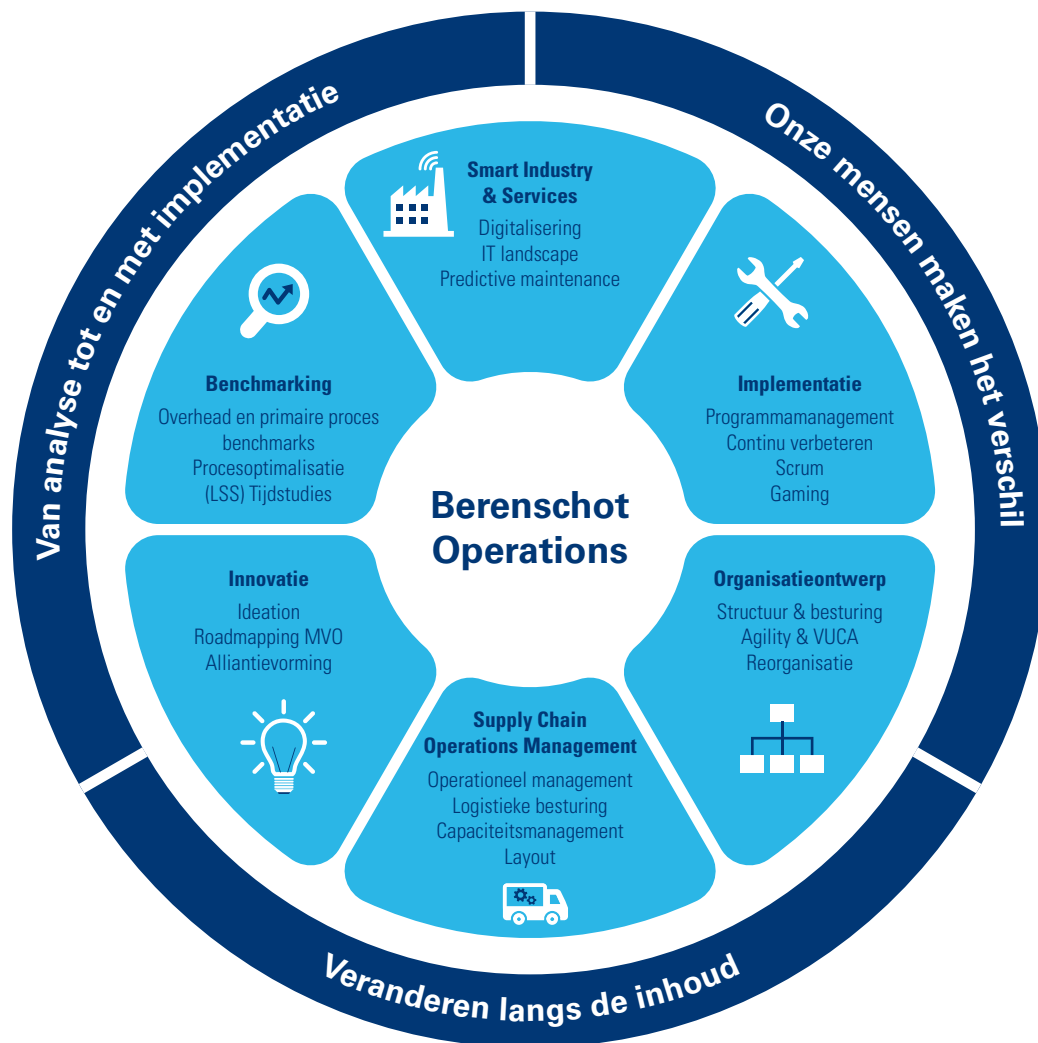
Van analyse tot en met implementatie

Onze mensen maken het verschil

Smart Industry & Services
Digitalisering
IT landscape
Predictive maintenance

Benchmarking
Overhead en primaire proces benchmarks
Procesoptimalisatie (LSS) Tijdstudies

Implementatie
Programmamanagement
Continu verbeteren
Scrum
Gaming

Berenschot Operations

Innovatie
Ideation
Roadmapping MVO
Alliantievorming

Organisatieontwerp
Structuur & besturing
Agility & VUCA
Reorganisatie

Supply Chain Operations Management
Operationeel management
Logistieke besturing
Capaciteitsmanagement
Layout

Veranderen langs de inhoud